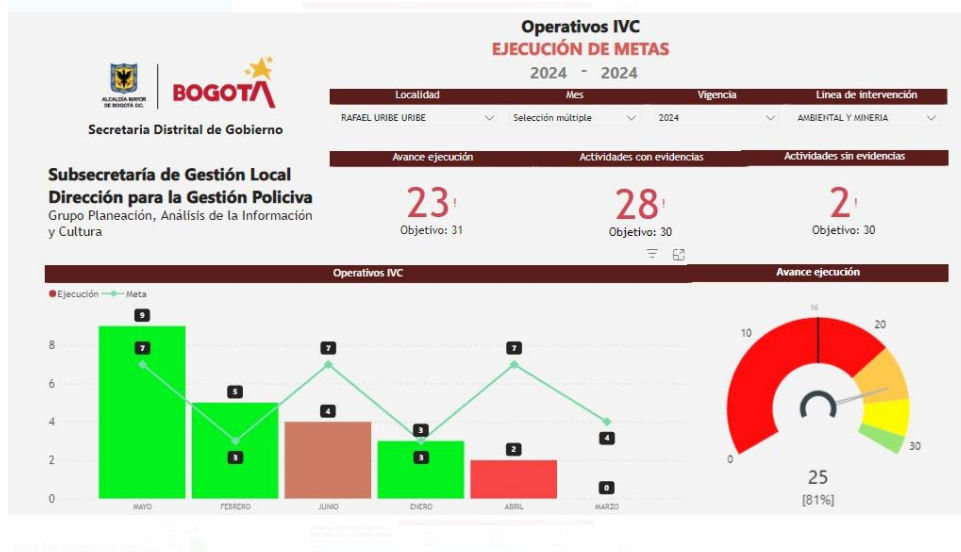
Operativos IVC
EJECUCIÓN DE METAS
2024 - 2024

ALCALDÍA MAYOR DE BOGOTÁ D.C.
BOGOTÁ
Secretaria Distrital de Gobierno

| Localidad | Mes | Vigencia | Linea de intervención |
|---|---|---|---|
| RAFAEL URIBE URIBE | Selección múltiple | 2024 | AMBIENTAL Y MINERIA |

Subsecretaría de Gestión Local
Dirección para la Gestión Policiva
Grupo Planeación, Análisis de la Información y Cultura

Avance ejecución
23 !
Objetivo: 31

Actividades con evidencias
28 !
Objetivo: 30

Actividades sin evidencias
2 !
Objetivo: 30

Operativos IVC
Ejecución Meta
8
6
4
2
0
9 7 5 3 4 7 3 3 2 7 4 0
MAYO FEBRERO JUNIO ENERO ABRIL MARZO

Avance ejecución
16
10
20
0
30
25
[81%]